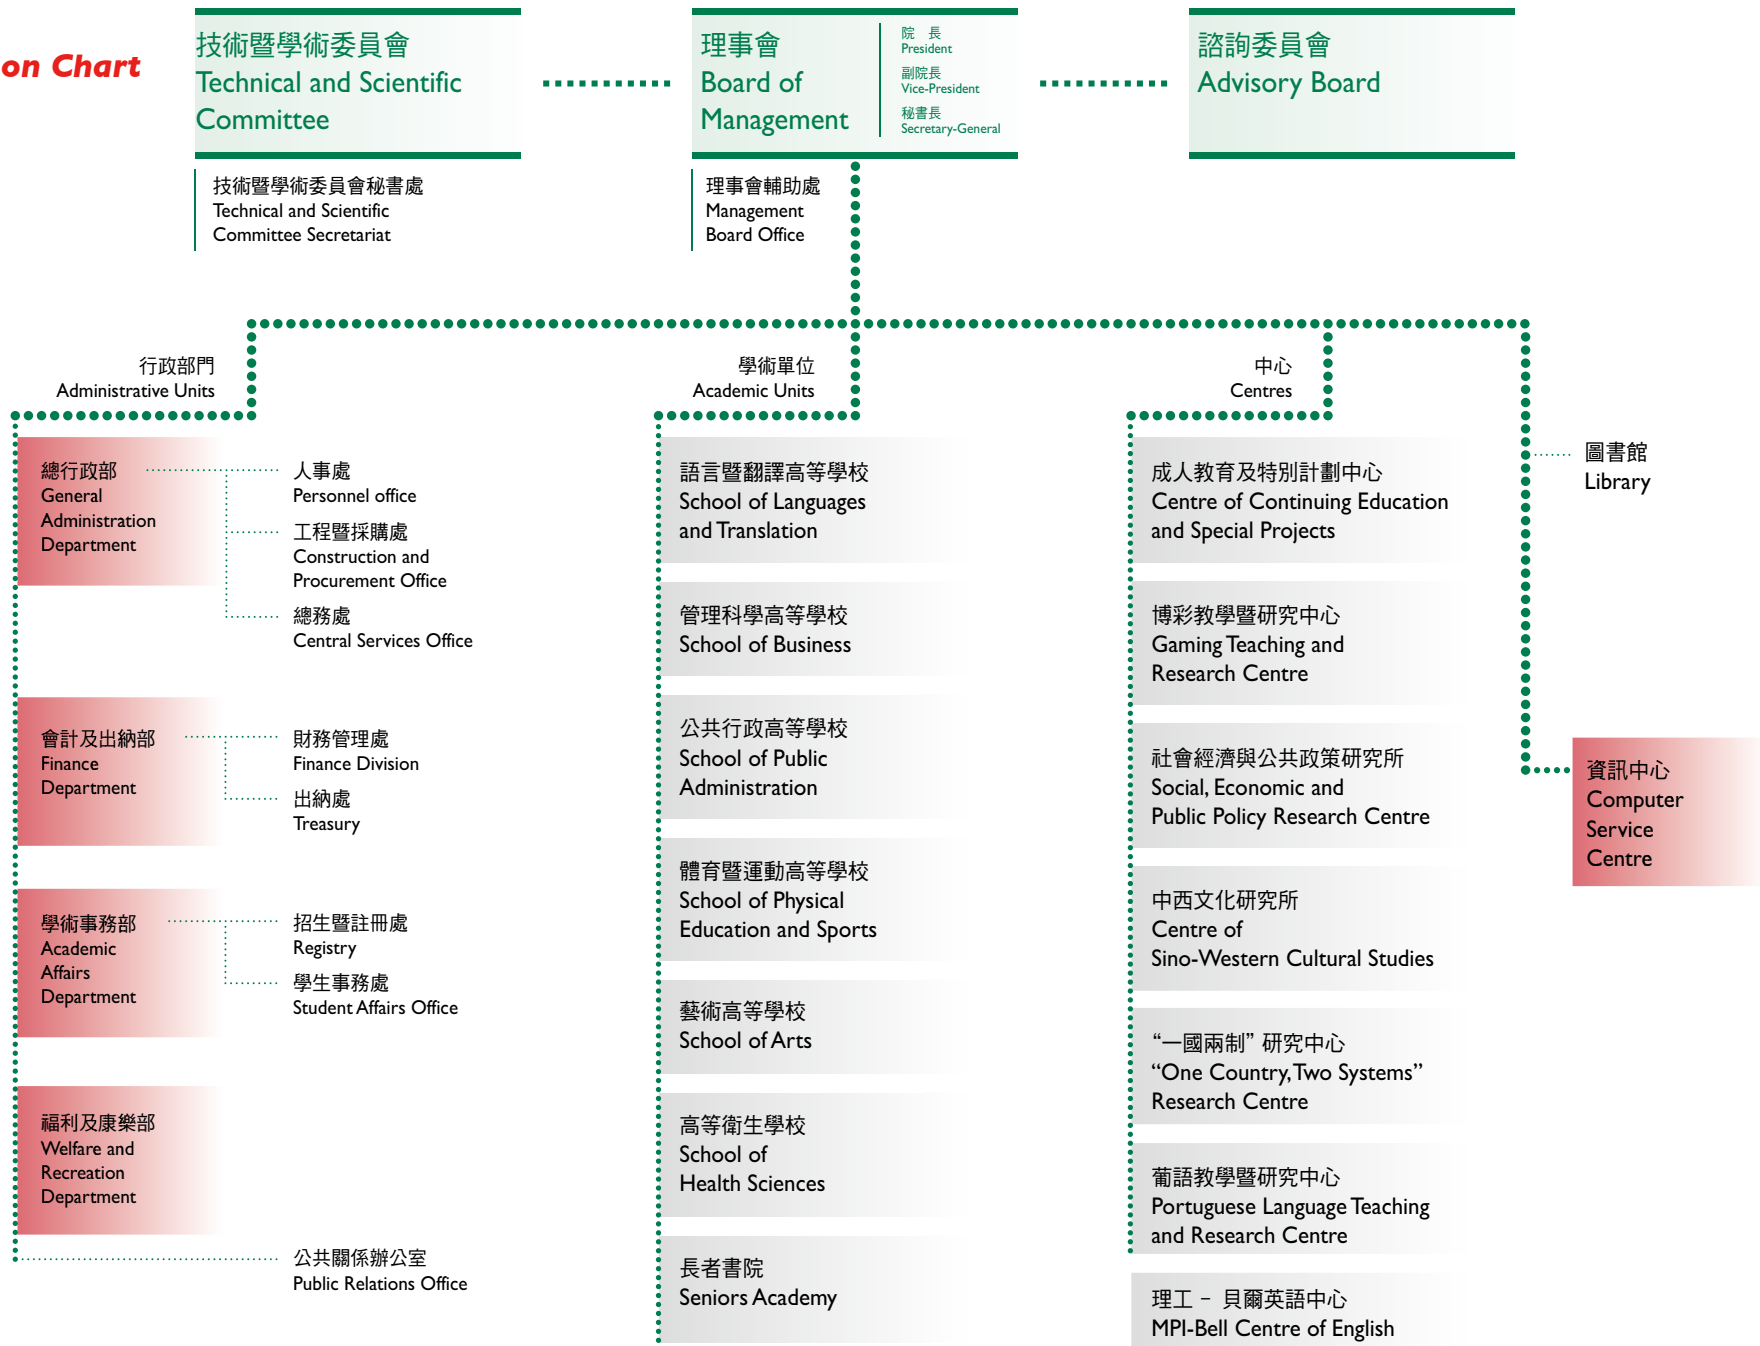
on Chart

技術暨學術委員會
Technical and Scientific Committee

理事會
Board of Management

院 長
President
副院長
Vice-President
秘書長
Secretary-General

諮詢委員會
Advisory Board

技術暨學術委員會秘書處
Technical and Scientific Committee Secretariat

理事會輔助處
Management Board Office

行政部門
Administrative Units

學術單位
Academic Units

中心
Centres

總行政部
General Administration Department

人事處
Personnel office

工程暨採購處
Construction and Procurement Office

總務處
Central Services Office

會計及出納部
Finance Department

財務管理處
Finance Division

出納處
Treasury

學術事務部
Academic Affairs Department

招生暨註冊處
Registry

學生事務處
Student Affairs Office

福利及康樂部
Welfare and Recreation Department

公共關係辦公室
Public Relations Office

語言暨翻譯高等學校
School of Languages and Translation

管理科學高等學校
School of Business

公共行政高等學校
School of Public Administration

體育暨運動高等學校
School of Physical Education and Sports

藝術高等學校
School of Arts

高等衛生學校
School of Health Sciences

長者書院
Seniors Academy

成人教育及特別計劃中心
Centre of Continuing Education and Special Projects

博彩教學暨研究中心
Gaming Teaching and Research Centre

社會經濟與公共政策研究所
Social, Economic and Public Policy Research Centre

中西文化研究所
Centre of Sino-Western Cultural Studies

“一國兩制” 研究中心
“One Country, Two Systems” Research Centre

葡語教學暨研究中心
Portuguese Language Teaching and Research Centre

理工 – 貝爾英語中心
MPI-Bell Centre of English

圖書館
Library

資訊中心
Computer Service Centre